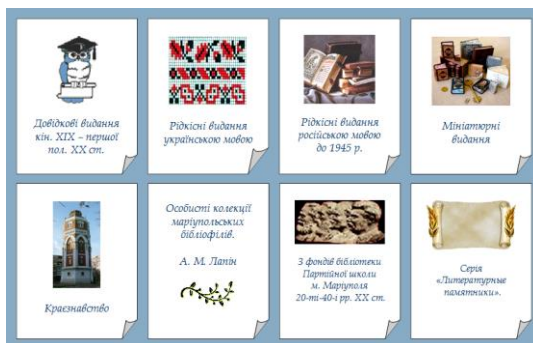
Довідкові видання кін. XIX – першої пол. XX ст.

Рідкісні видання українською мовою

Рідкісні видання російською мовою до 1945 р.

Мініатюрні видання

Краєзнавство

Особисті колекції маріупольських бібліофілів.

А. М. Лапін

З фондів бібліотеки Партійної школи м. Маріуполя 20-ті-40-і рр. XX ст.

Серія «Литературные памятники».